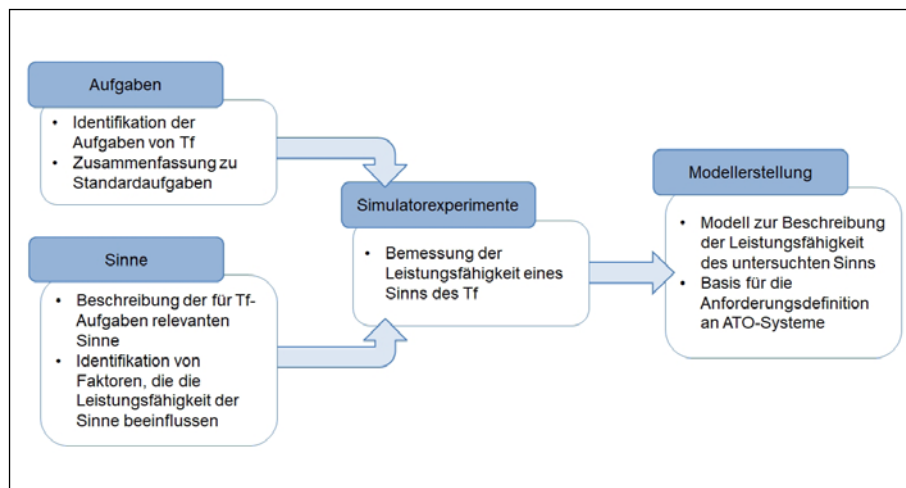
Aufgaben

- Identifikation der Aufgaben von Tf
- Zusammenfassung zu Standardaufgaben

Sinne

- Beschreibung der für Tf-Aufgaben relevanten Sinne
- Identifikation von Faktoren, die die Leistungsfähigkeit der Sinne beeinflussen

Simulatorexperimente

- Bemessung der Leistungsfähigkeit eines Sinns des Tf

Modellerstellung

- Modell zur Beschreibung der Leistungsfähigkeit des untersuchten Sinns
- Basis für die Anforderungsdefinition an ATO-Systeme